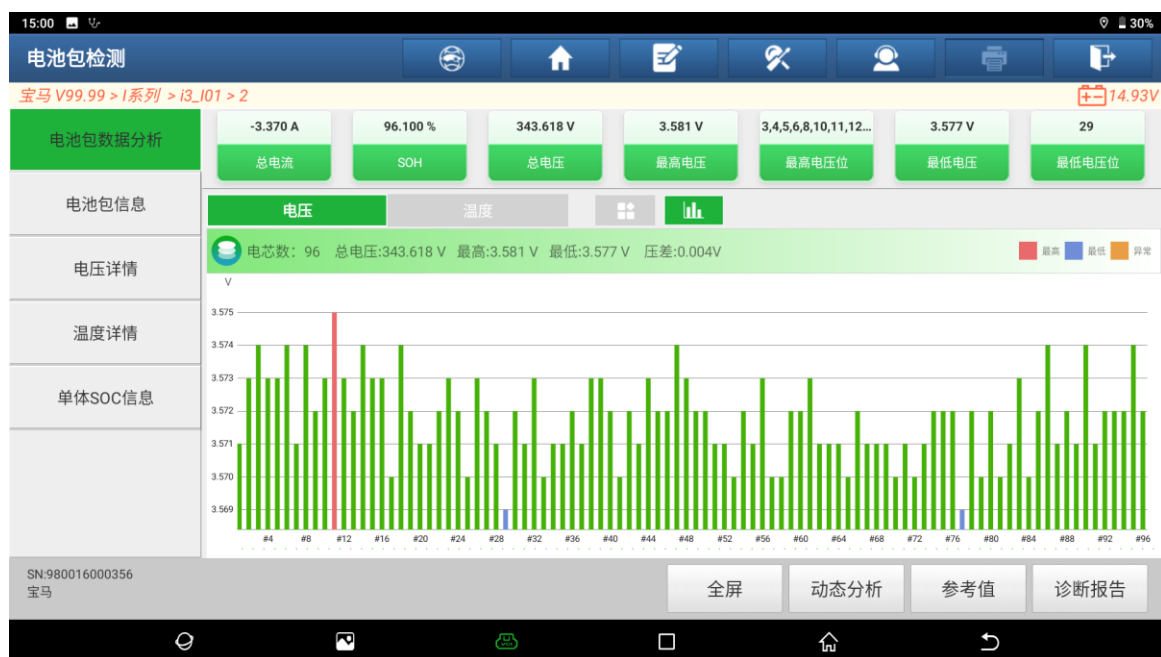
15:00
30%

电池包检测

宝马 V99.99 > I系列 > i3_I01 > 2
14.93V

电池包数据分析
电池包信息
电压详情
温度详情
单体SOC信息

| -3.370 A | 96.100 % | 343.618 V | 3.581 V | 3,4,5,6,8,10,11,12... | 3.577 V | 29 |
|---|---|---|---|---|---|---|
| 总电流 | SOH | 总电压 | 最高电压 | 最高电压位 | 最低电压 | 最低电压位 |

电压
温度

电芯数：96 总电压:343.618 V 最高:3.581 V 最低:3.577 V 压差:0.004V
最高 最低 异常

V
3.575
3.574
3.573
3.572
3.571
3.570
3.569

#4 #8 #12 #16 #20 #24 #28 #32 #36 #40 #44 #48 #52 #56 #60 #64 #68 #72 #76 #80 #84 #88 #92 #96

SN:980016000356
宝马

全屏
动态分析
参考值
诊断报告